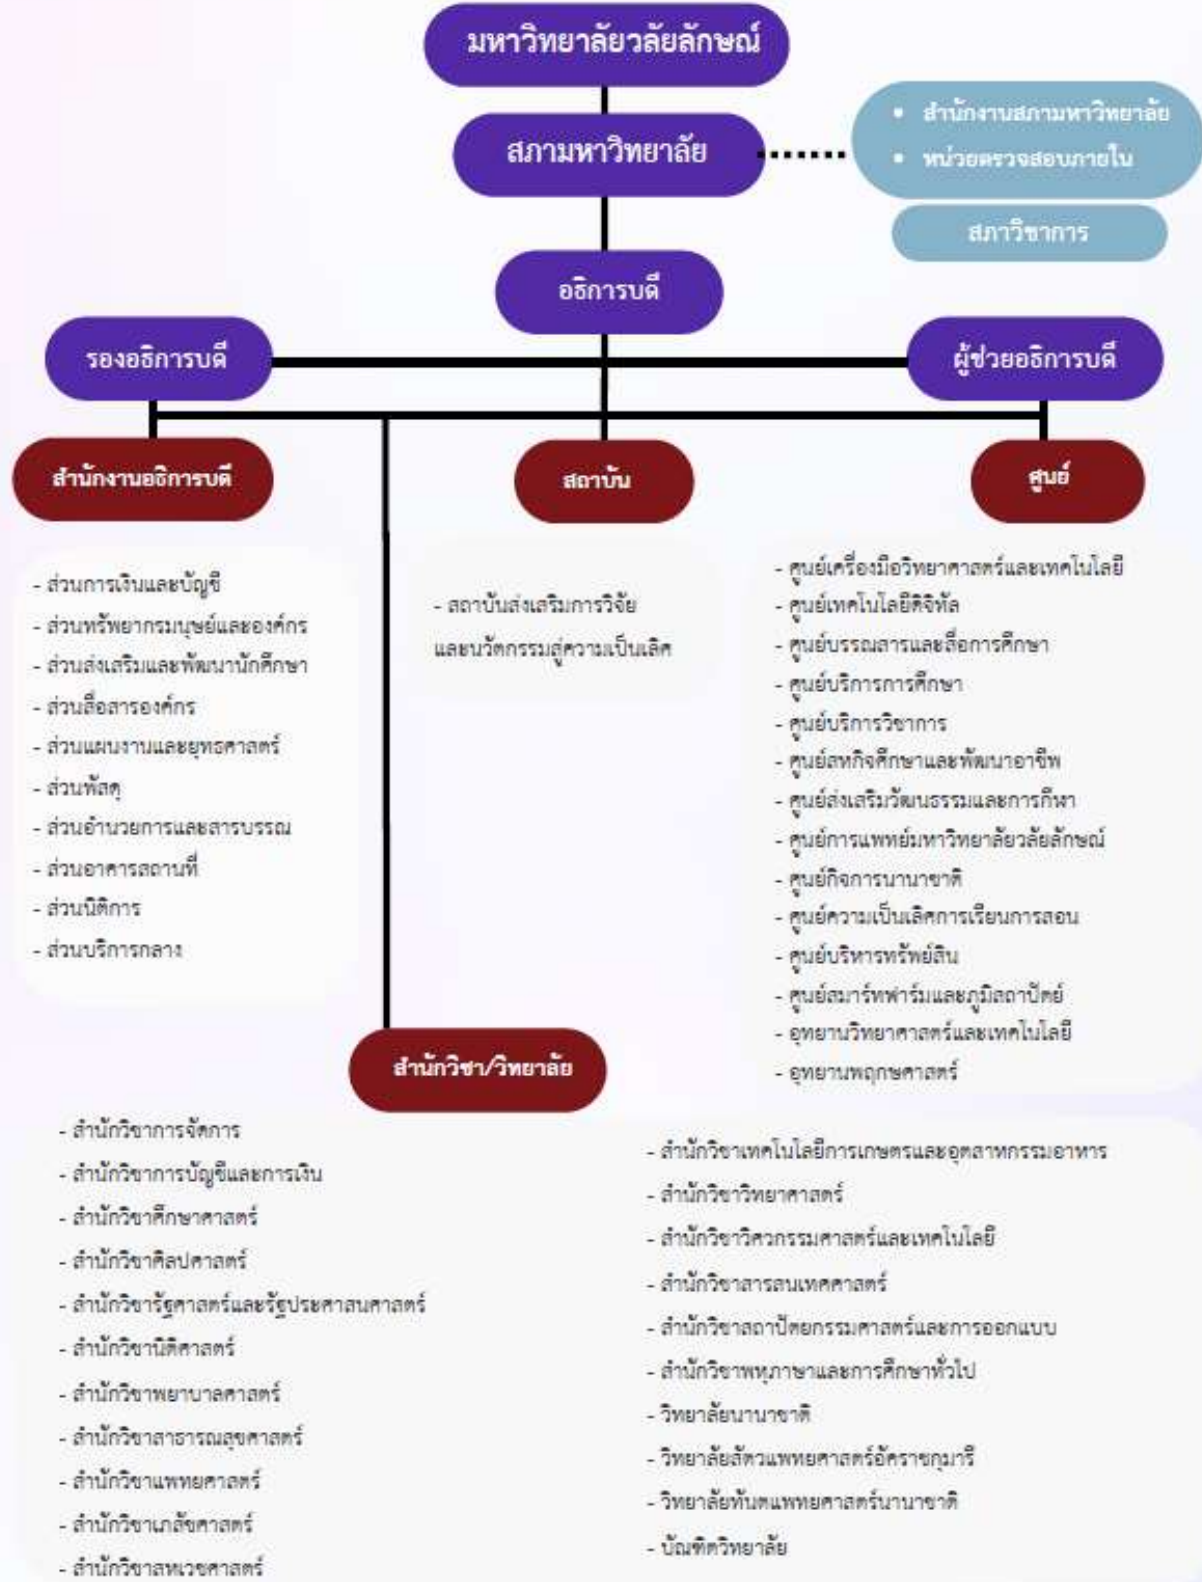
มหาวิทยาลัยวลัยลักษณ์

สภามหาวิทยาลัย

- สำนักงานสภามหาวิทยาลัย
- หน่วยตรวจสอบภายใน

สภาวิชาการ

อธิการบดี

รองอธิการบดี

ผู้ช่วยอธิการบดี

สำนักงานอธิการบดี

สถาบัน

ศูนย์

- ส่วนการเงินและบัญชี
- ส่วนทรัพยากรมนุษย์และองค์กร
- ส่วนส่งเสริมและพัฒนานักศึกษา
- ส่วนสื่อสารองค์กร
- ส่วนแผนงานและยุทธศาสตร์
- ส่วนพัสดุ
- ส่วนอำนวยการและสารบรรณ
- ส่วนอาคารสถานที่
- ส่วนนิติการ
- ส่วนบริการกลาง

- สถาบันส่งเสริมการวิจัยและนวัตกรรมสู่ความเป็นเลิศ

- ศูนย์เครื่องมือวิทยาศาสตร์และเทคโนโลยี
- ศูนย์เทคโนโลยีดิจิทัล
- ศูนย์บรรณสารและสื่อการศึกษา
- ศูนย์บริการการศึกษา
- ศูนย์บริการวิชาการ
- ศูนย์สหกิจศึกษาและพัฒนาอาชีพ
- ศูนย์ส่งเสริมวัฒนธรรมและการกีฬา
- ศูนย์การแพทย์มหาวิทยาลัยวลัยลักษณ์
- ศูนย์กิจการนานาชาติ
- ศูนย์ความเป็นเลิศการเรียนการสอน
- ศูนย์บริหารทรัพย์สิน
- ศูนย์สมาร์ทฟาร์มและภูมิสถาปัตย์
- อุทยานวิทยาศาสตร์และเทคโนโลยี
- อุทยานพฤกษศาสตร์

สำนักวิชา/วิทยาลัย

- สำนักวิชาการจัดการ
- สำนักวิชาการบัญชีและการเงิน
- สำนักวิชาศึกษาศาสตร์
- สำนักวิชาศิลปศาสตร์
- สำนักวิชารัฐศาสตร์และรัฐประศาสนศาสตร์
- สำนักวิชานิติศาสตร์
- สำนักวิชาพยาบาลศาสตร์
- สำนักวิชาสาธารณสุขศาสตร์
- สำนักวิชาแพทยศาสตร์
- สำนักวิชาเภสัชศาสตร์
- สำนักวิชาสหเวชศาสตร์

- สำนักวิชาเทคโนโลยีการเกษตรและอุตสาหกรรมอาหาร
- สำนักวิชาวิทยาศาสตร์
- สำนักวิชาวิศวกรรมศาสตร์และเทคโนโลยี
- สำนักวิชาสารสนเทศศาสตร์
- สำนักวิชาสถาปัตยกรรมศาสตร์และการออกแบบ
- สำนักวิชาพหุภาษาและการศึกษาทั่วไป
- วิทยาลัยนานาชาติ
- วิทยาลัยสัตวแพทยศาสตร์อัครราชกุมารี
- วิทยาลัยทันตแพทยศาสตร์นานาชาติ
- บัณฑิตวิทยาลัย